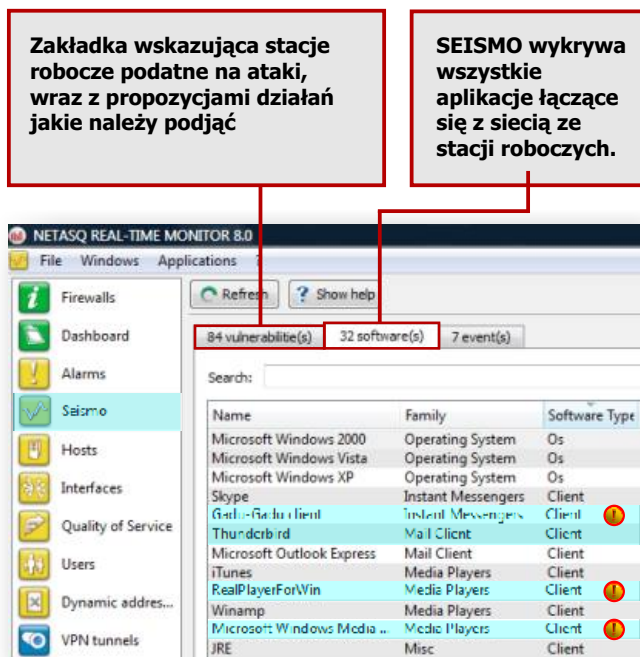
Zakładka wskazująca stacje robocze podatne na ataki, wraz z propozycjami działań jakie należy podjąć

SEISMO wykrywa wszystkie aplikacje łączące się z siecią ze stacji roboczych.

NETASQ REAL-TIME MONITOR 8.0

File Windows Applications ?

Firewalls
Dashboard
Alarms
Seismo
Hosts
Interfaces
Quality of Service
Users
Dynamic addres...
VPN tunnels

Refresh ? Show help

84 vulnerabilitie(s) 32 software(s) 7 event(s)

Search:

| Name | Family | Software Type |
|---|---|---|
| Microsoft Windows 2000 | Operating System | Os |
| Microsoft Windows Vista | Operating System | Os |
| Microsoft Windows XP | Operating System | Os |
| Skype | Instant Messengers | Client |
| Gadu-Gadu client | Instant Messengers | Client |
| Thunderbird | Mail Client | Client |
| Microsoft Outlook Express | Mail Client | Client |
| iTunes | Media Players | Client |
| RealPlayerForWin | Media Players | Client |
| Winamp | Media Players | Client |
| Microsoft Windows Media ... | Media Players | Client |
| JRE | Misc | Client |